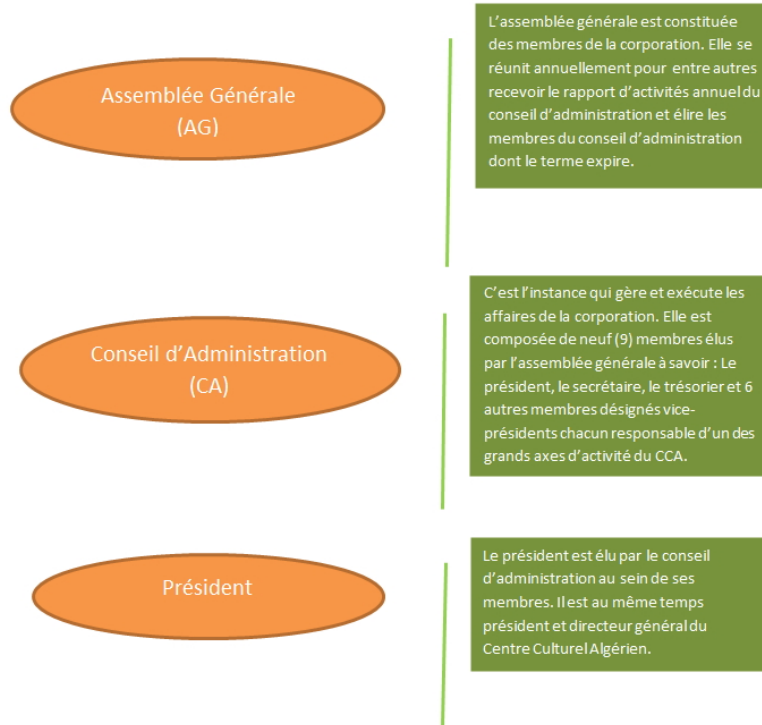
Assemblée Générale
(AG)

L'assemblée générale est constituée des membres de la corporation. Elle se réunit annuellement pour entre autres recevoir le rapport d'activités annuel du conseil d'administration et élire les membres du conseil d'administration dont le terme expire.

Conseil d'Administration
(CA)

C'est l'instance qui gère et exécute les affaires de la corporation. Elle est composée de neuf (9) membres élus par l'assemblée générale à savoir : Le président, le secrétaire, le trésorier et 6 autres membres désignés vice-présidents chacun responsable d'un des grands axes d'activité du CCA.

Président

Le président est élu par le conseil d'administration au sein de ses membres. Il est au même temps président et directeur général du Centre Culturel Algérien.